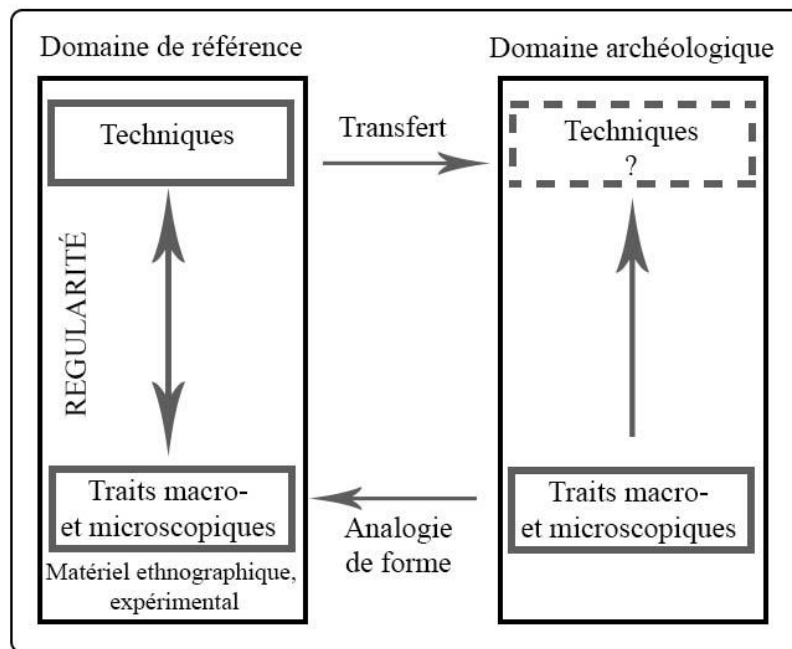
Domaine de référence

Techniques

REGULARITÉ

Traits macro-
et microscopiques

Matériel ethnographique, expérimental

Transfert

Analogie de forme

Domaine archéologique

Techniques
?

Traits macro-
et microscopiques